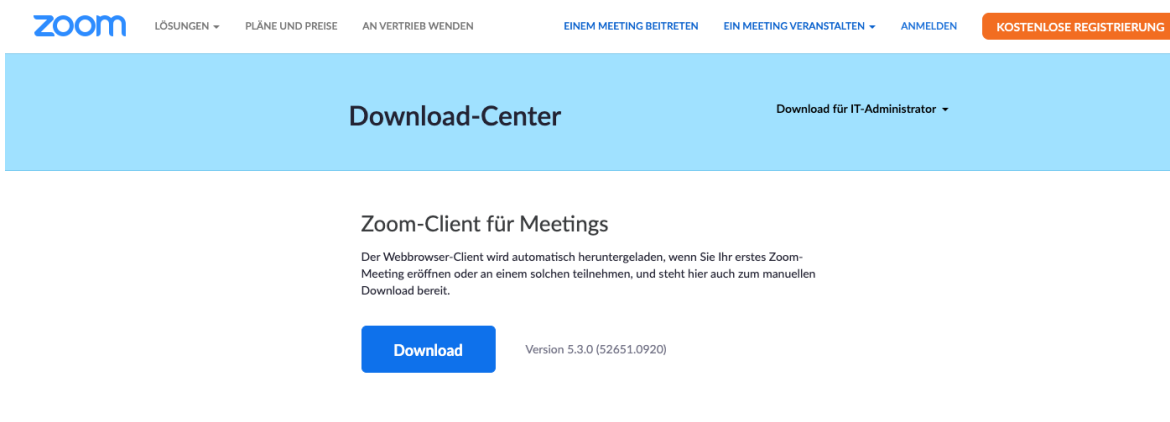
zoom LÖSUNGEN PLÄNE UND PREISE AN VERTRIEB WENDEN EINEM MEETING BEITRETEN EIN MEETING VERANSTALTEN ANMELDEN KOSTENLOSE REGISTRIERUNG

Download-Center

Download für IT-Administrator

Zoom-Client für Meetings

Der Webbrowser-Client wird automatisch heruntergeladen, wenn Sie Ihr erstes Zoom-Meeting eröffnen oder an einem solchen teilnehmen, und steht hier auch zum manuellen Download bereit.

Download

Version 5.3.0 (52651.0920)